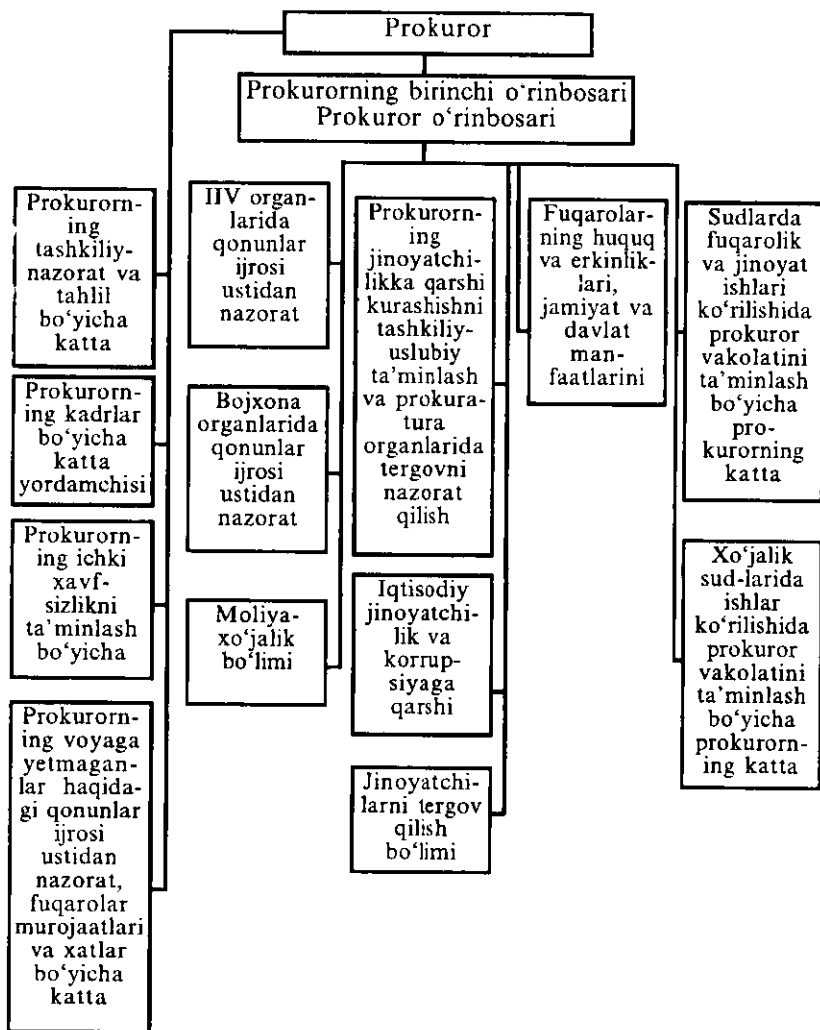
Prokuror

Prokurorning birinchi o'rinbosari
Prokuror o'rinbosari

Prokurorning tashkiliy-nazorat va tahlil bo'yicha katta

Prokurorning kadrlar bo'yicha katta yordamchisi

Prokurorning ichki xavfsizlikni ta'minlash bo'yicha

Prokurorning voyaga yetmaganlar haqidagi qonunlar ijrosi ustidan nazorat, fuqarolar murojaatlari va xatlar bo'yicha katta

IIV organlarida qonunlar ijrosi ustidan nazorat

Bojxona organlarida qonunlar ijrosi ustidan nazorat

Moliya-xo'jalik bo'limi

Prokurorning jinoyatchilikka qarshi kurashishni tashkiliy-uslubiy ta'minlash va prokuratura organlarida tergovni nazorat qilish

Iqtisodiy jinoyatchilik va korrupsiyaga qarshi

Jinoyatchilarni tergov qilish bo'limi

Fuqarolarning huquq va erkinliklari, jamiyat va davlat manfaatlarini

Sudlarda fuqarolik va jinoyat ishlari ko'rilishida prokuror vakolatini ta'minlash bo'yicha prokurorning katta

Xo'jalik sud-larida ishlar ko'rilishida prokuror vakolatini ta'minlash bo'yicha prokurorning katta